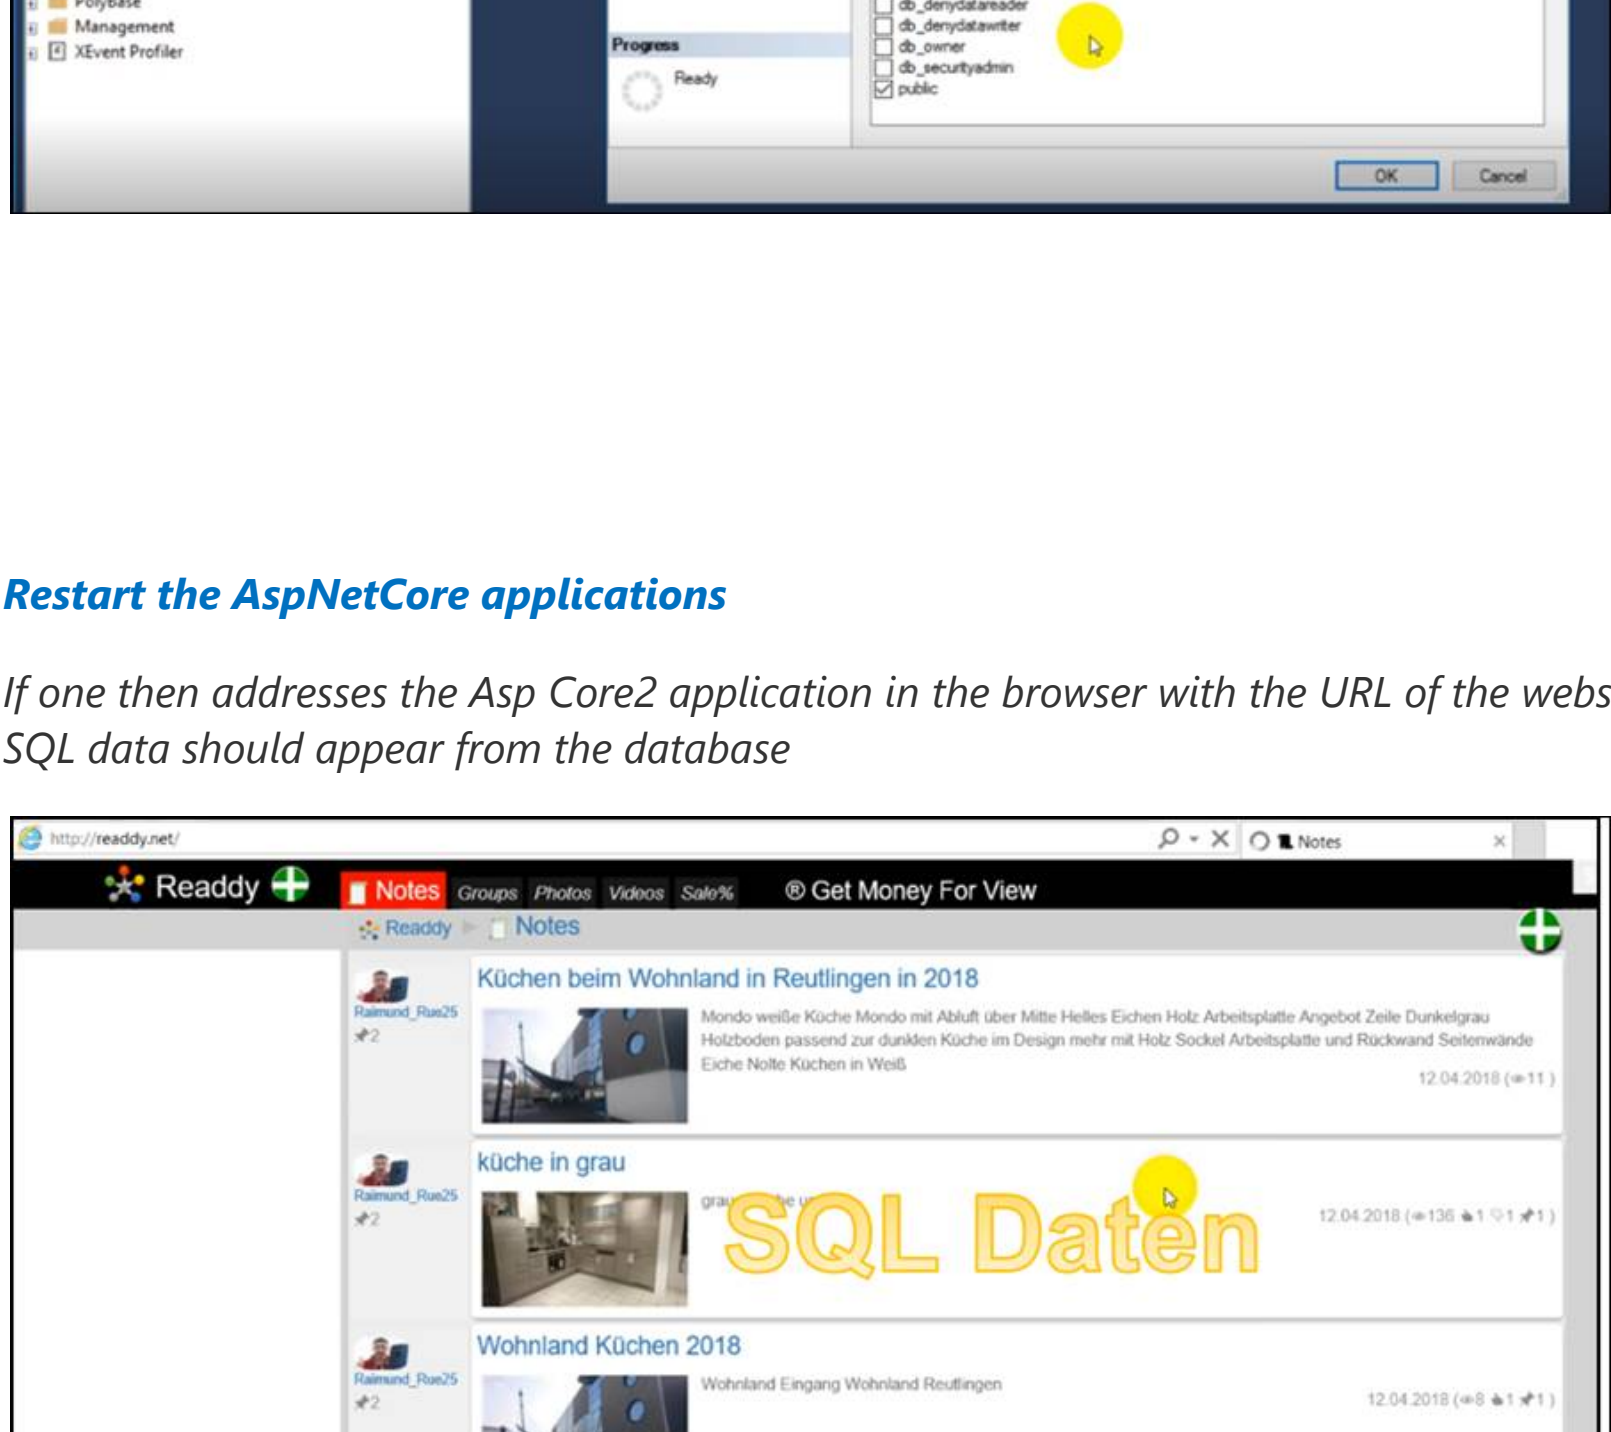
Polybase
Management
XEvent Profiler

Progress
Ready

db_denydatareader
db_denydatawriter
db_owner
db_securityadmin
public

OK Cancel

Restart the AspNetCore applications

If one then addresses the Asp Core2 application in the browser with the URL of the webs
SQL data should appear from the database

http://readdy.net/
Notes

Readdy
Notes Groups Photos Videos Sale% ® Get Money For View
Readdy Notes

Raimund_Rue25
2
Küchen beim Wohnland in Reutlingen in 2018
Mondo weiße Küche Mondo mit Abluft über Mitte Helles Eichen Holz Arbeitsplatte Angebot Zeile Dunkelgrau Holzboden passend zur dunklen Küche im Design mehr mit Holz Sockel Arbeitsplatte und Rückwand Seitenwände Eiche Nolte Küchen in Weiß
12.04.2018 ( 11 )

Raimund_Rue25
2
küche in grau
grau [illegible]
SQL Daten
12.04.2018 ( 136 1 1 1 )

Raimund_Rue25
2
Wohnland Küchen 2018
Wohnland Eingang Wohnland Reutlingen
12.04.2018 ( 8 1 1 )